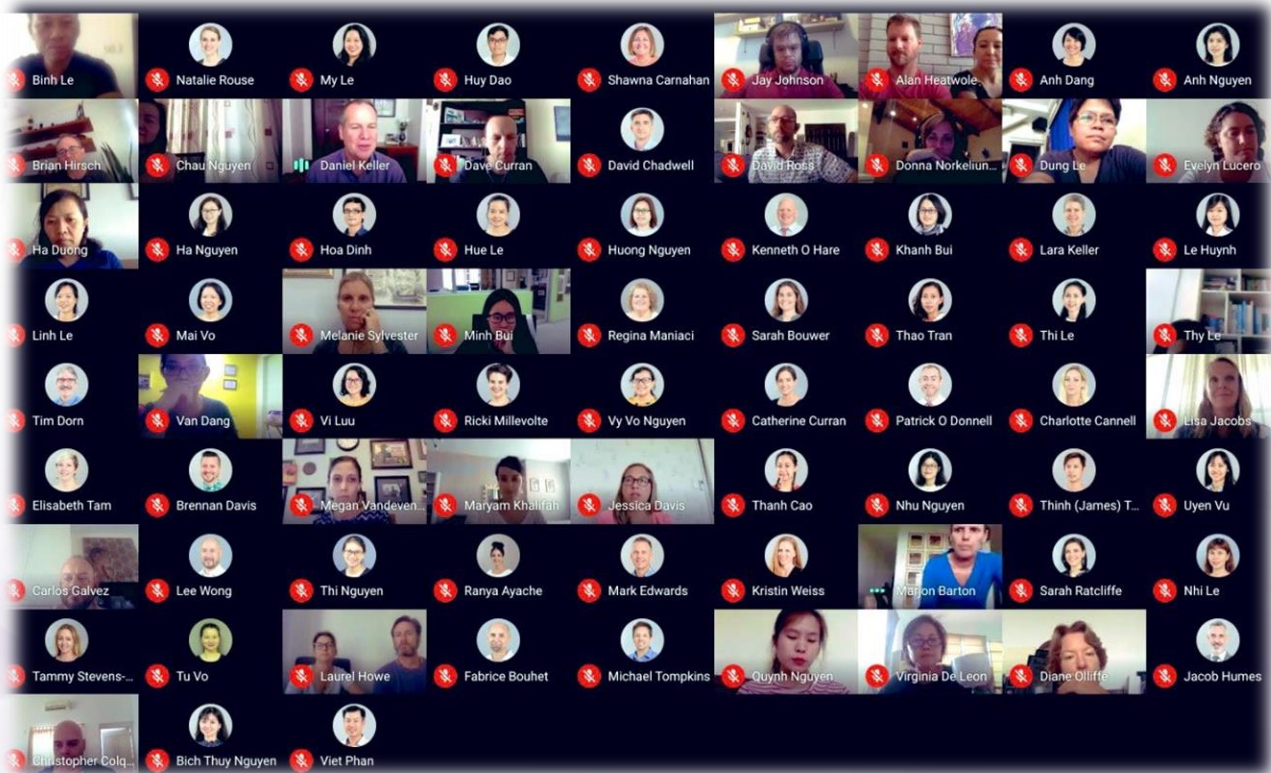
Binh Le
Natalie Rouse
My Le
Huy Dao
Shawna Carnahan
Jay Johnson
Alan Heatwole
Anh Dang
Anh Nguyen
Brian Hirsch
Chau Nguyen
Daniel Keller
Dave Curran
David Chadwell
David Ross
Donna Norkeliun...
Dung Le
Evelyn Lucero
Ha Duong
Ha Nguyen
Hoa Dinh
Hue Le
Huong Nguyen
Kenneth O Hare
Khanh Bui
Lara Keller
Le Huynh
Linh Le
Mai Vo
Melanie Sylvester
Minh Bui
Regina Maniaci
Sarah Bouwer
Thao Tran
Thi Le
Thy Le
Tim Dorn
Van Dang
Vi Luu
Ricki Millevolte
Vy Vo Nguyen
Catherine Curran
Patrick O Donnell
Charlotte Cannell
Lisa Jacobs
Elisabeth Tam
Brennan Davis
Megan Vandeven...
Maryam Khalifah
Jessica Davis
Thanh Cao
Nhu Nguyen
Thinh (James) T...
Uyen Vu
Carlos Galvez
Lee Wong
Thi Nguyen
Ranya Ayache
Mark Edwards
Kristin Weiss
Marjon Barton
Sarah Ratcliffe
Nhi Le
Tammy Stevens-...
Tu Vo
Laurel Howe
Fabrice Bouhet
Michael Tompkins
Quynh Nguyen
Virginia De Leon
Diane Olliffe
Jacob Humes
Christopher Colq...
Bich Thuy Nguyen
Viet Phan